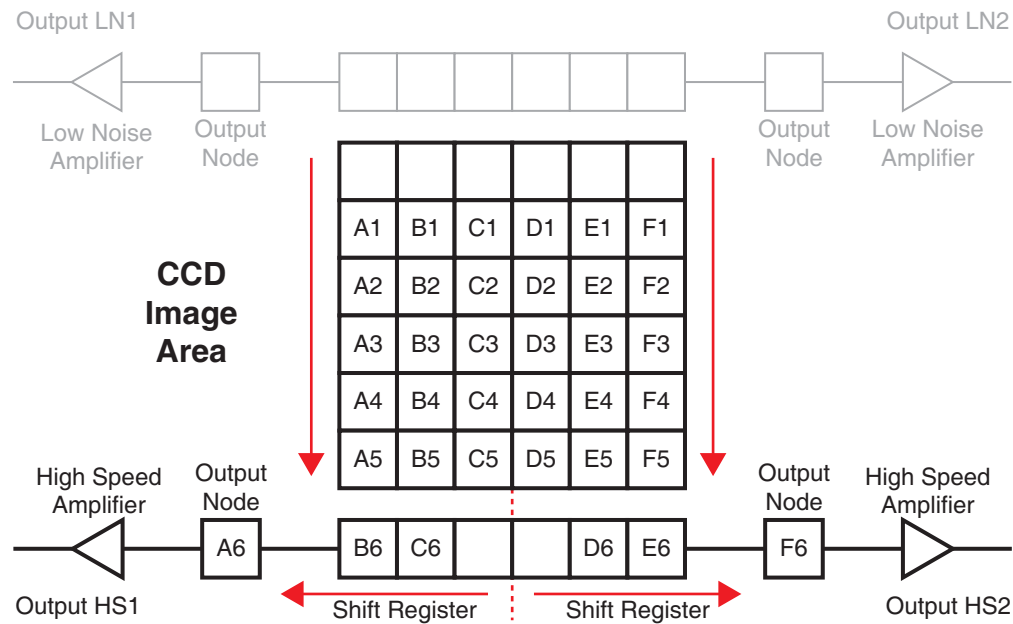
Output LN1

Output LN2

Low Noise Amplifier

Output Node

Output Node

Low Noise Amplifier

CCD Image Area

|  |  |  |  |  |  |
|---|---|---|---|---|---|
|  |  |  |  |  |  |
| A1 | B1 | C1 | D1 | E1 | F1 |
| A2 | B2 | C2 | D2 | E2 | F2 |
| A3 | B3 | C3 | D3 | E3 | F3 |
| A4 | B4 | C4 | D4 | E4 | F4 |
| A5 | B5 | C5 | D5 | E5 | F5 |

High Speed Amplifier

Output Node

A6

B6 C6 D6 E6

Output Node

F6

High Speed Amplifier

Output HS1

Shift Register

Shift Register

Output HS2